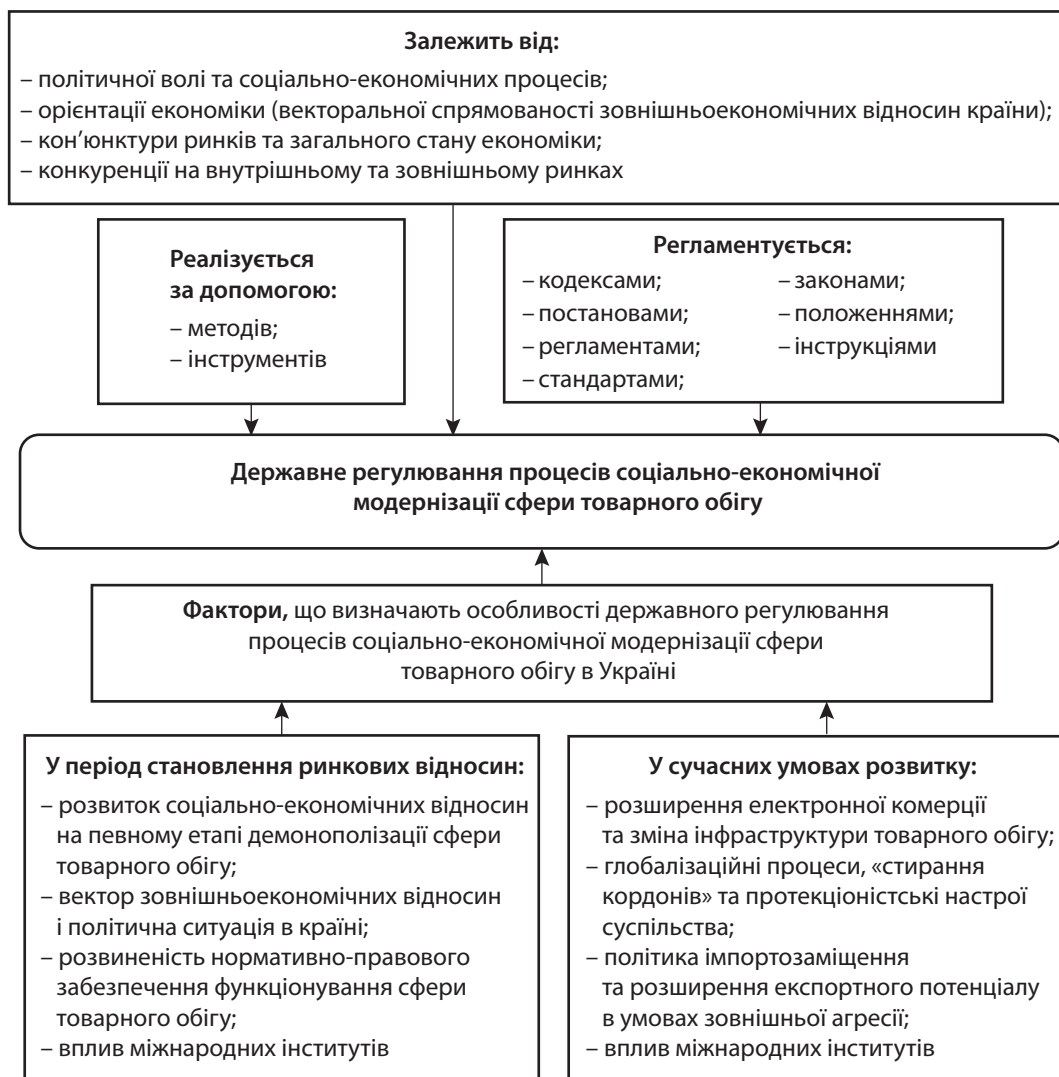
**Залежить від:**
– політичної волі та соціально-економічних процесів;
– орієнтації економіки (векторальної спрямованості зовнішньоекономічних відносин країни);
– кон'юнктури ринків та загального стану економіки;
– конкуренції на внутрішньому та зовнішньому ринках

**Реалізується за допомогою:**
– методів;
– інструментів

**Регламентується:**
– кодексами;
– постановами;
– регламентами;
– стандартами;
– законами;
– положеннями;
– інструкціями

**Державне регулювання процесів соціально-економічної модернізації сфери товарного обігу**

**Фактори,** що визначають особливості державного регулювання процесів соціально-економічної модернізації сфери товарного обігу в Україні

**У період становлення ринкових відносин:**
– розвиток соціально-економічних відносин на певному етапі демонополізації сфери товарного обігу;
– вектор зовнішньоекономічних відносин і політична ситуація в країні;
– розвиненість нормативно-правового забезпечення функціонування сфери товарного обігу;
– вплив міжнародних інститутів

**У сучасних умовах розвитку:**
– розширення електронної комерції та зміна інфраструктури товарного обігу;
– глобалізаційні процеси, «стирання кордонів» та протекціоністські настрої суспільства;
– політика імпортозаміщення та розширення експортного потенціалу в умовах зовнішньої агресії;
– вплив міжнародних інститутів